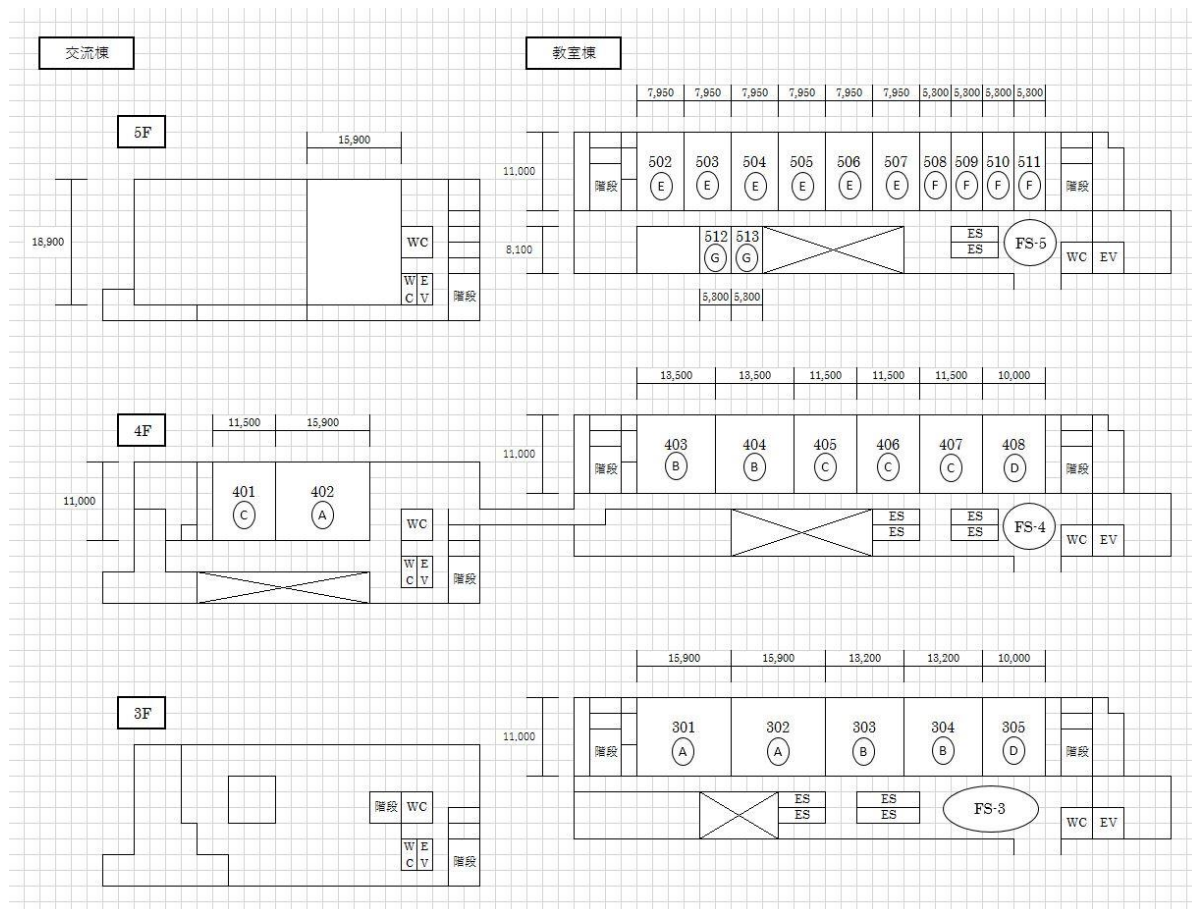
交流棟

教室棟

5F

15,900

18,900

WC

W C

E V

階段

7,950 7,950 7,950 7,950 7,950 7,950 5,300 5,300 5,300 5,300

11,000

階段

502 E
503 E
504 E
505 E
506 E
507 E
508 F
509 F
510 F
511 F

階段

8,100

512 G
513 G

ES
ES

FS-5

WC EV

5,300 5,300

4F

11,500 15,900

11,000

401 C
402 A

WC

W C

E V

階段

13,500 13,500 11,500 11,500 11,500 10,000

11,000

階段

403 B
404 B
405 C
406 C
407 C
408 D

階段

ES
ES

ES
ES

FS-4

WC EV

3F

階段 WC

W C

E V

階段

15,900 15,900 13,200 13,200 10,000

11,000

階段

301 A
302 A
303 B
304 B
305 D

階段

ES
ES

ES
ES

FS-3

WC EV